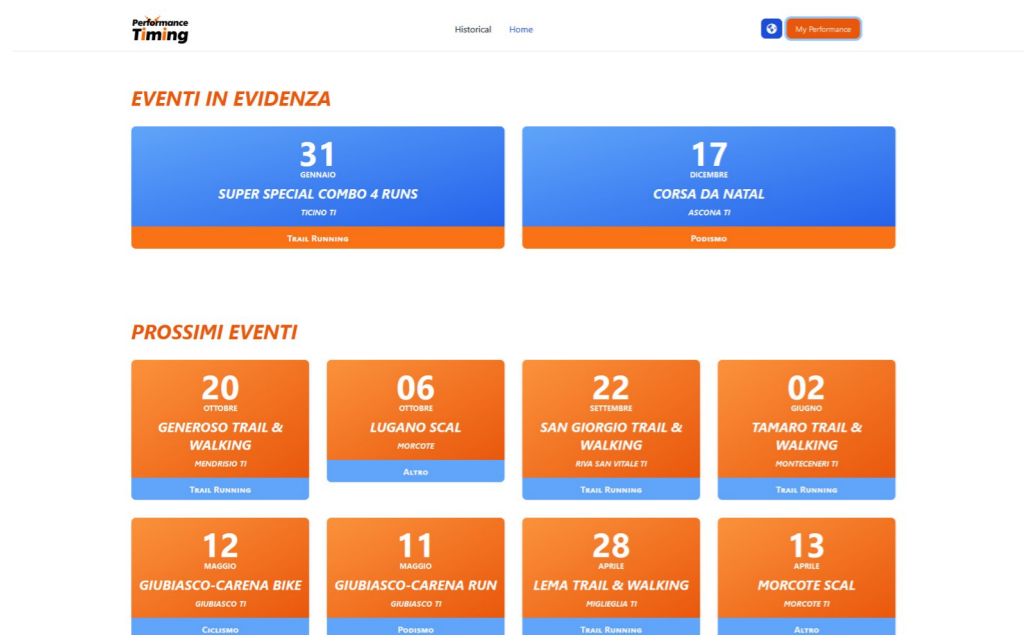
Performance Timing

Historical Home

My Performance

EVENTI IN EVIDENZA

31
GENNAIO
SUPER SPECIAL COMBO 4 RUNS
TICINO TI
Trail Running

17
DICEMBRE
CORSA DA NATAL
ASCONA TI
Podismo

PROSSIMI EVENTI

20
OTTOBRE
GENEROSO TRAIL & WALKING
MENDRISIO TI
Trail Running

06
OTTOBRE
LUGANO SCAL
MORCOTE
Altro

22
SETTEMBRE
SAN GIORGIO TRAIL & WALKING
RIVA SAN VITALE TI
Trail Running

02
GIUGNO
TAMARO TRAIL & WALKING
MONTECENERI TI
Trail Running

12
MAGGIO
GIUBIASCO-CARENA BIKE
GIUBIASCO TI
Ciclismo

11
MAGGIO
GIUBIASCO-CARENA RUN
GIUBIASCO TI
Podismo

28
APRILE
LEMA TRAIL & WALKING
MIGLIEGLIA TI
Trail Running

13
APRILE
MORCOTE SCAL
MORCOTE TI
Altro